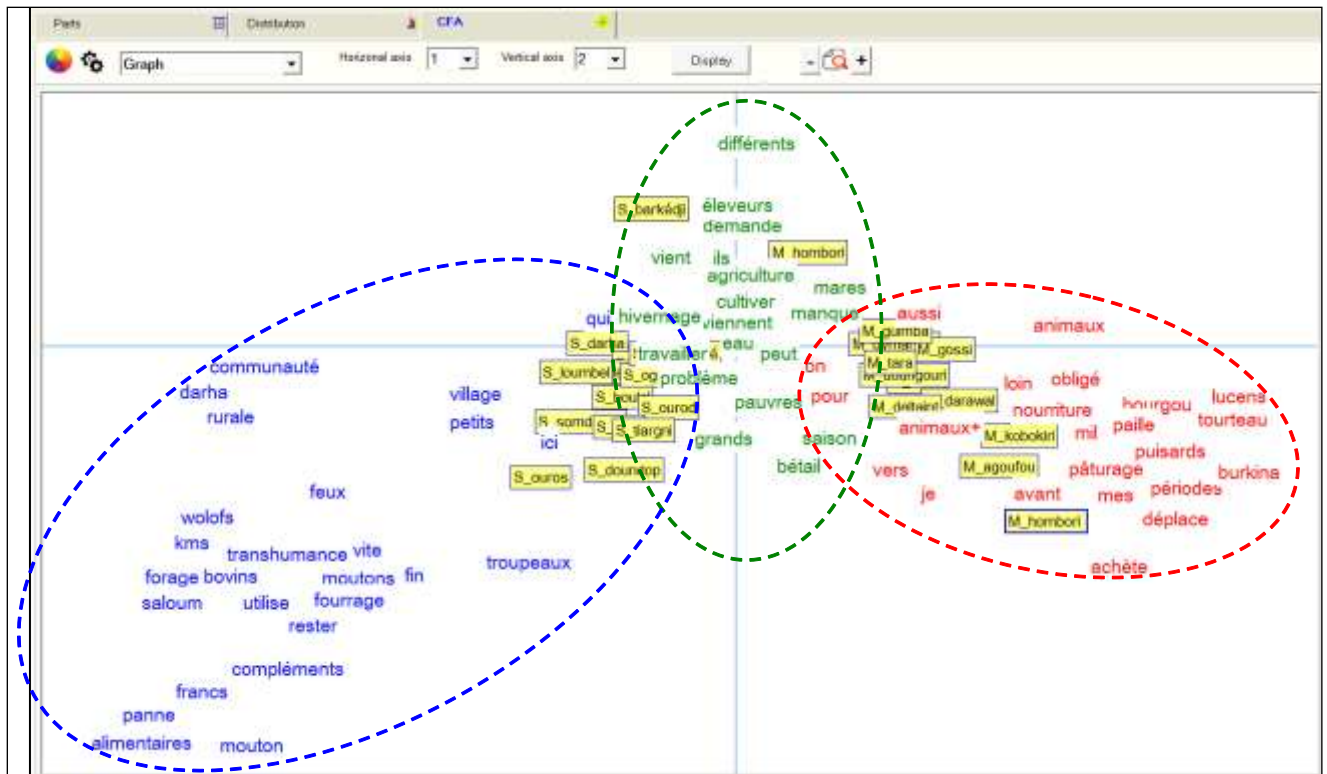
Parts Distribution CFA

Graph Horizonal axis 1 Vertical axis 2 Display - +

différents

S_barkédji éleveurs demande

vient ils M_hombori agriculture

mares

cultiver

qui hivernage viennent manque aussi

S_darha eau M_gumba animaux

travaillé peut M_gossi

communauté S_loumbel S_og problème on M_tara

darha village M_boungouri loin obligé

rurale S_koutal S_ourod pauvres pour M_dallaini darawal

petits S_somd S_tiargni nourriture bourgou lucens

ici grands saison animaux+ M_kobokiri mil paille tourteau

S_ouros S_dountop puisards

bétail vers M_agoufou pâturage burkina

feux je avant mes périodes

wolofs M_hombori déplace

kms transhumance vite troupeaux

forage bovins moutons fin

saloum utilise fourrage achète

rester

compléments

francs

panne

alimentaires mouton